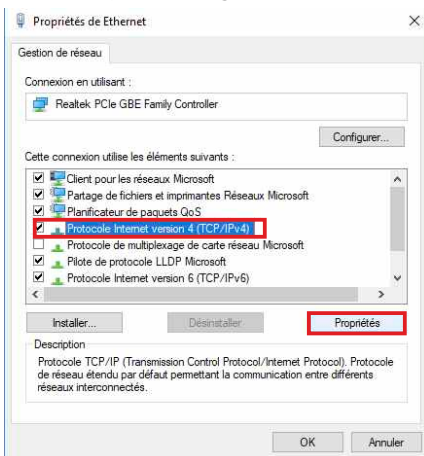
Propriétés de Ethernet

Gestion de réseau

Connexion en utilisant :

Realtek PCIe GBE Family Controller

Configurer...

Cette connexion utilise les éléments suivants :

Client pour les réseaux Microsoft
Partage de fichiers et imprimantes Réseaux Microsoft
Planificateur de paquets QoS
Protocole Internet version 4 (TCP/IPv4)
Protocole de multiplexage de carte réseau Microsoft
Pilote de protocole LLDP Microsoft
Protocole Internet version 6 (TCP/IPv6)

Installer...
Désinstaller
Propriétés

Description

Protocole TCP/IP (Transmission Control Protocol/Internet Protocol). Protocole de réseau étendu par défaut permettant la communication entre différents réseaux interconnectés.

OK
Annuler